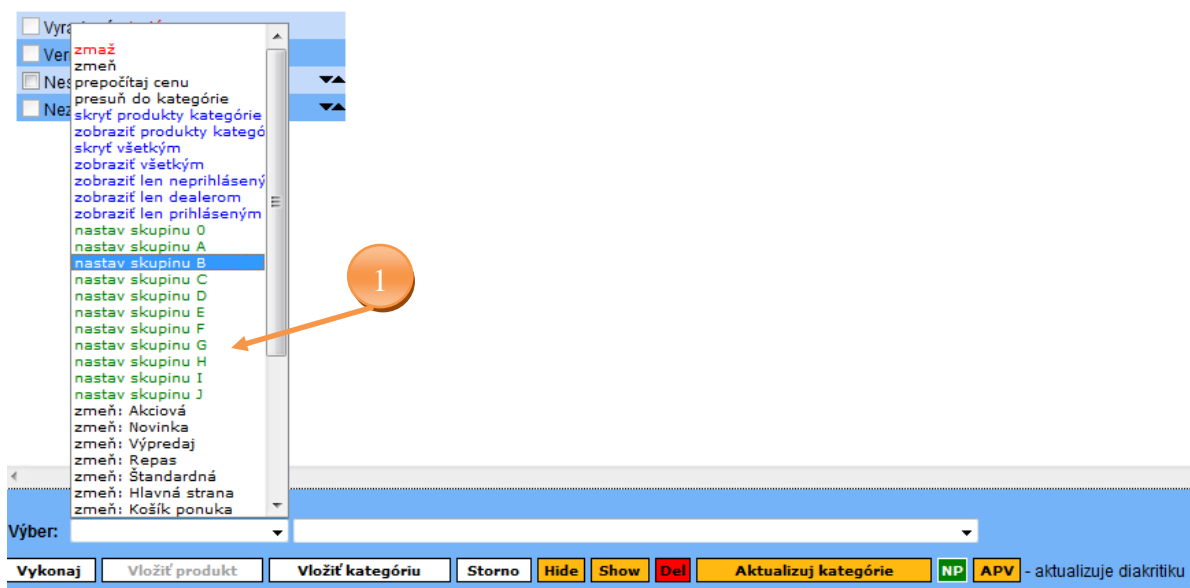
Vyra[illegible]
Ver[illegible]
Ne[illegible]
Ne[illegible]

zmaž
zmeň
prepočítaj cenu
presuň do kategórie
skryť produkty kategórie
zobraziť produkty kategó
skryť všetkým
zobraziť všetkým
zobraziť len neprihlásený
zobraziť len dealerom
zobraziť len prihláseným
nastav skupinu 0
nastav skupinu A
nastav skupinu B
nastav skupinu C
nastav skupinu D
nastav skupinu E
nastav skupinu F
nastav skupinu G
nastav skupinu H
nastav skupinu I
nastav skupinu J
zmeň: Akciová
zmeň: Novinka
zmeň: Výpredaj
zmeň: Repas
zmeň: Štandardná
zmeň: Hlavná strana
zmeň: Košík ponuka

1

Výber:

Vykonaj | Vložiť produkt | Vložiť kategóriu | Storno | Hide | Show | Del | Aktualizuj kategórie | NP | APV - aktualizuje diakritiku